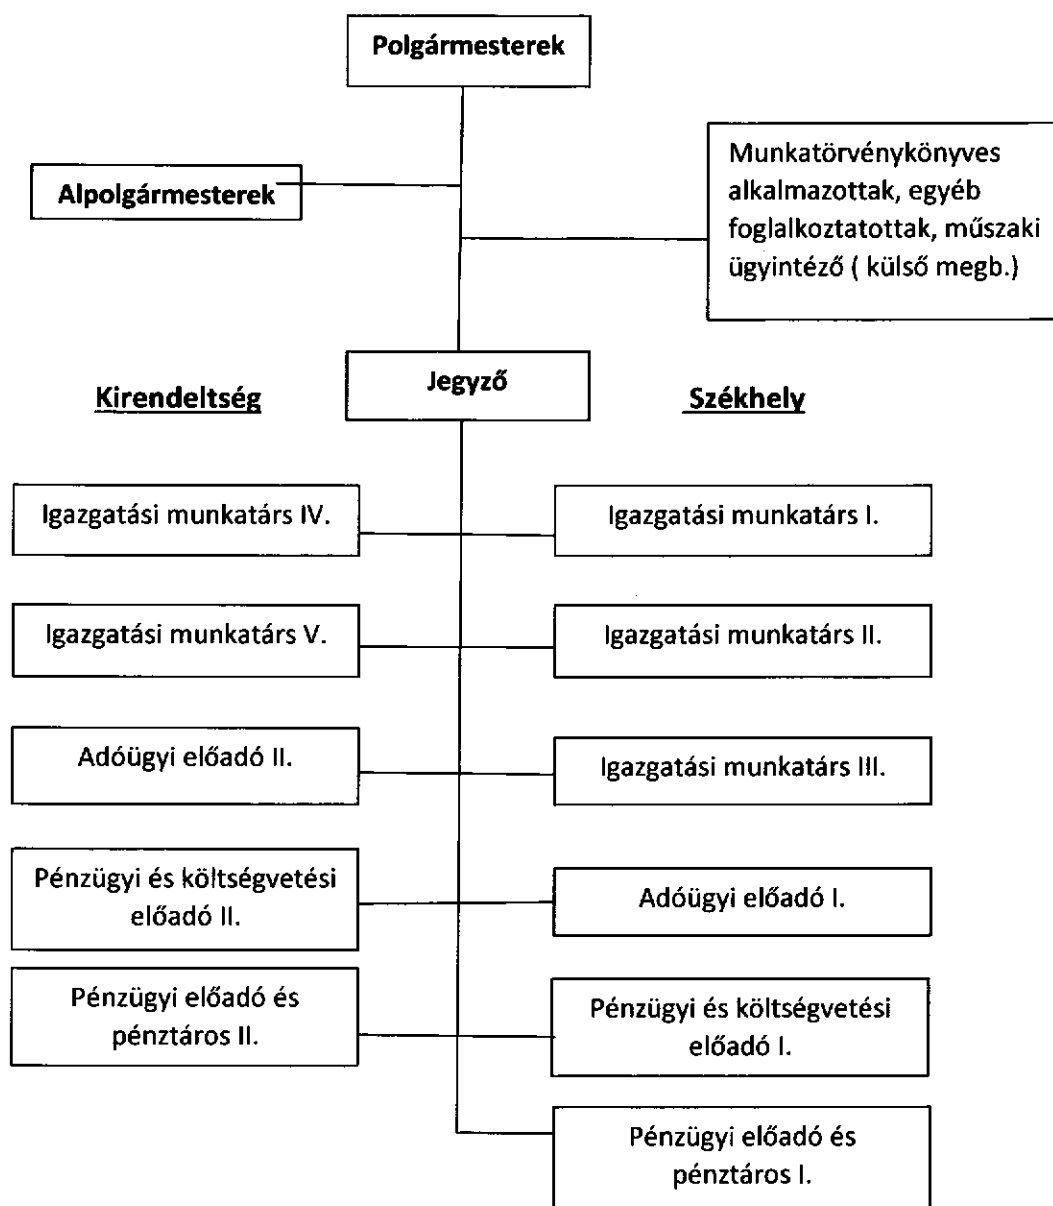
Polgármesterek

Alpolgármesterek

Munkatörvénykönyves alkalmazottak, egyéb foglalkoztatottak, műszaki ügyintéző ( külső megb.)

Jegyző

Kirendeltség

Székhely

Igazgatási munkatárs IV.

Igazgatási munkatárs I.

Igazgatási munkatárs V.

Igazgatási munkatárs II.

Adóügyi előadó II.

Igazgatási munkatárs III.

Pénzügyi és költségvetési előadó II.

Adóügyi előadó I.

Pénzügyi előadó és pénztáros II.

Pénzügyi és költségvetési előadó I.

Pénzügyi előadó és pénztáros I.